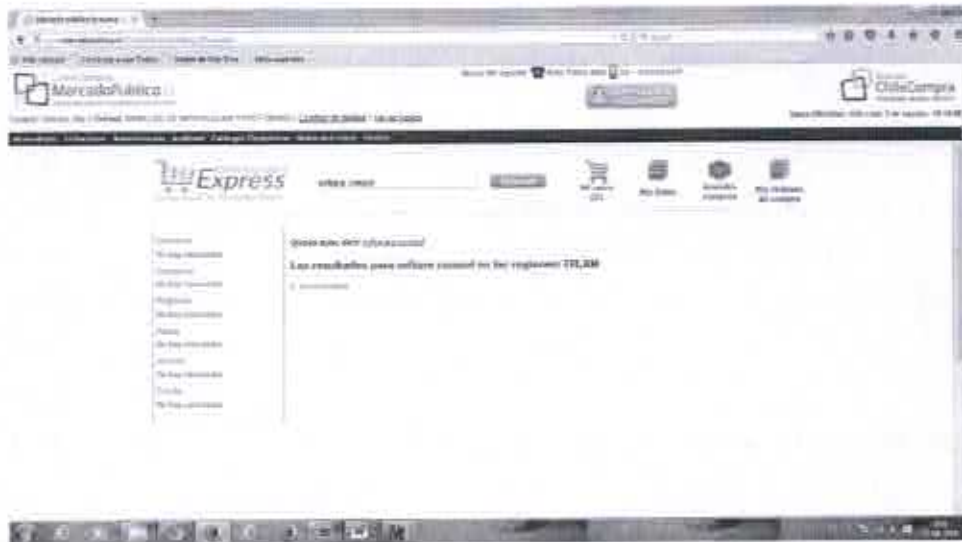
MercadoPublico

ChileCompra

Express

software consof

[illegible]

Mi carro (0)

Mis listas

Grandes compras

Mis órdenes de compra

Quizás quiso decir: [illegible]

Los resultados para software consof en las regiones: TODAS

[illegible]